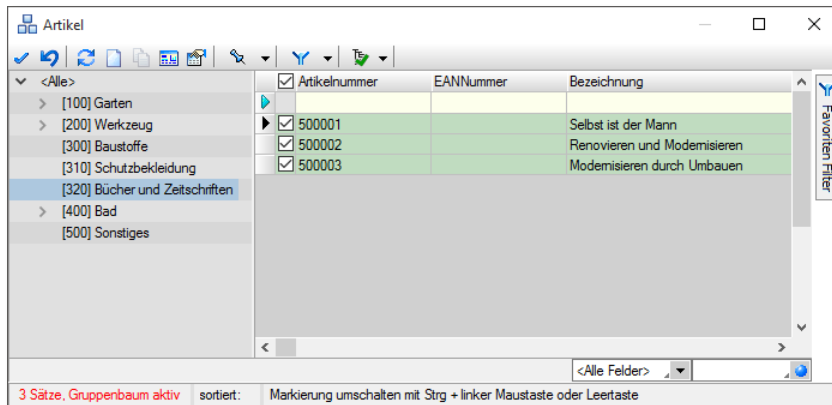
Artikel

<Alle>
[100] Garten
[200] Werkzeug
[300] Baustoffe
[310] Schutzbekleidung
[320] Bücher und Zeitschriften
[400] Bad
[500] Sonstiges

| Artikelnummer | EANNummer | Bezeichnung |
|---|---|---|
| | | |
| 500001 | | Selbst ist der Mann |
| 500002 | | Renovieren und Modernisieren |
| 500003 | | Modernisieren durch Umbauen |

Favoriten Filter

<Alle Felder>

3 Sätze, Gruppenbaum aktiv | sortiert: | Markierung umschalten mit Strg + linker Maustaste oder Leertaste